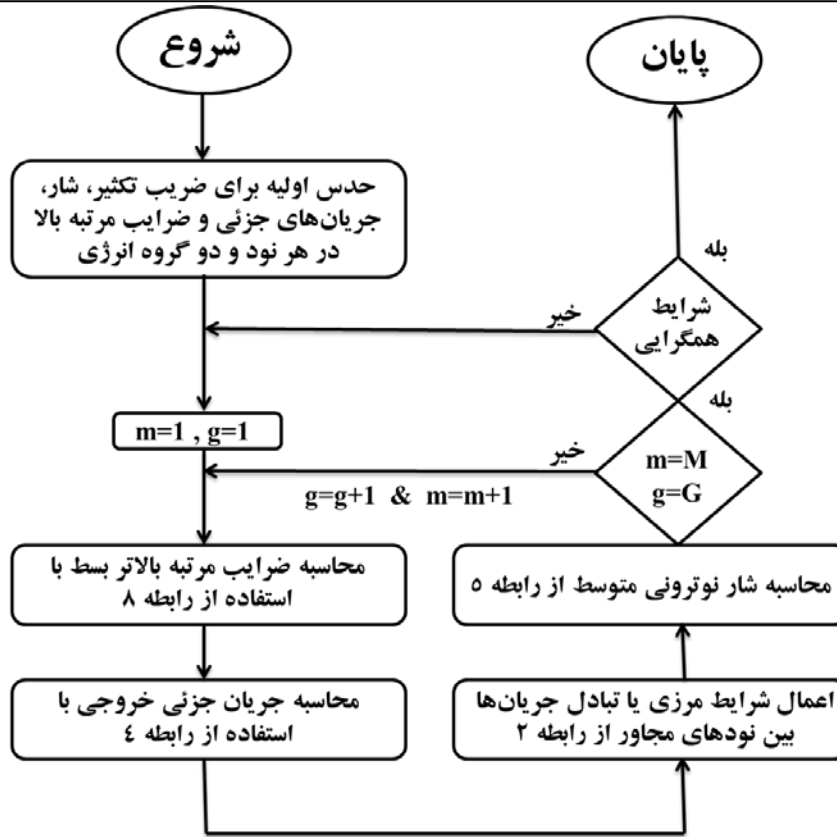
شروع

پایان

حدس اولیه برای ضریب تکثیر، شار، جریان‌های جزئی و ضرایب مرتبه بالا در هر نود و دو گروه انرژی

بله

خیر

شرایط همگرایی

بله

m=1 , g=1

خیر

m=M
g=G

g=g+1 & m=m+1

محاسبه ضرایب مرتبه بالاتر بسط با استفاده از رابطه ۸

محاسبه شار نوترونی متوسط از رابطه ۵

محاسبه جریان جزئی خروجی با استفاده از رابطه ٤

اعمال شرایط مرزی یا تبادل جریان‌ها بین نودهای مجاور از رابطه ۲